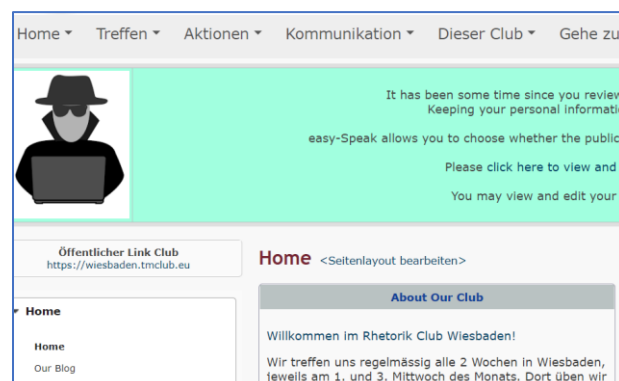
Home ▾ Treffen ▾ Aktionen ▾ Kommunikation ▾ Dieser Club ▾ Gehe zu

It has been some time since you review
Keeping your personal informati

easy-Speak allows you to choose whether the public

Please click here to view and

You may view and edit your

Öffentlicher Link Club
https://wiesbaden.tmclub.eu

Home <Seitenlayout bearbeiten>

About Our Club

Willkommen im Rhetorik Club Wiesbaden!

Wir treffen uns regelmässig alle 2 Wochen in Wiesbaden, jeweils am 1. und 3. Mittwoch des Monats. Dort üben wir

▾ Home

Home

Our Blog